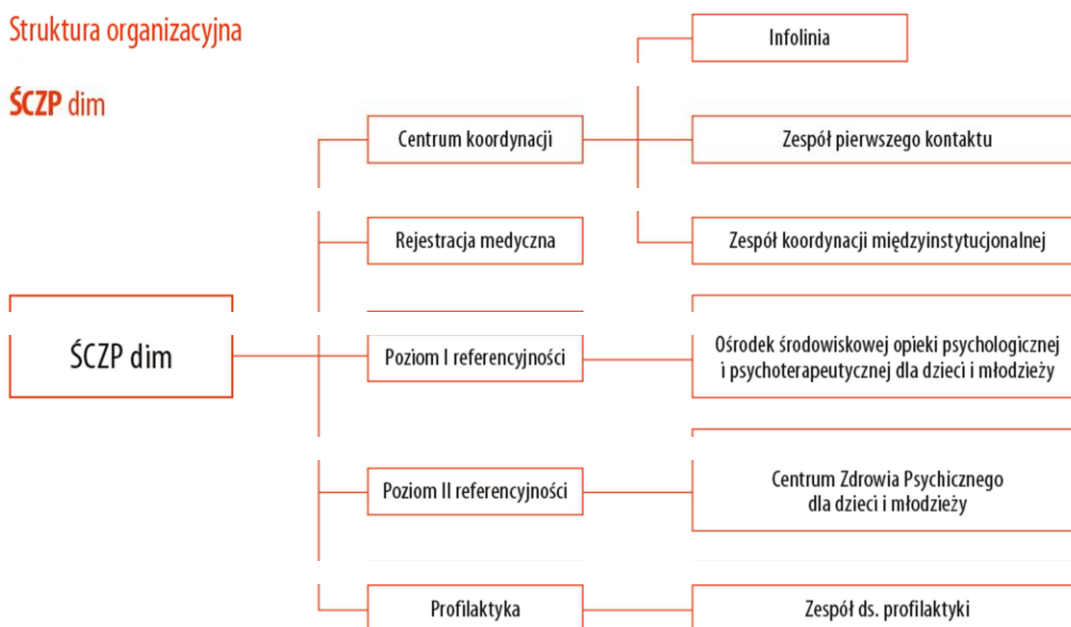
Struktura organizacyjna

ŚCZP dim

ŚCZP dim

Centrum koordynacji

Infolinia

Zespół pierwszego kontaktu

Zespół koordynacji międzyinstytucjonalnej

Rejestracja medyczna

Poziom I referencyjności

Ośrodek środowiskowej opieki psychologicznej i psychoterapeutycznej dla dzieci i młodzieży

Poziom II referencyjności

Centrum Zdrowia Psychicznego dla dzieci i młodzieży

Profilaktyka

Zespół ds. profilaktyki